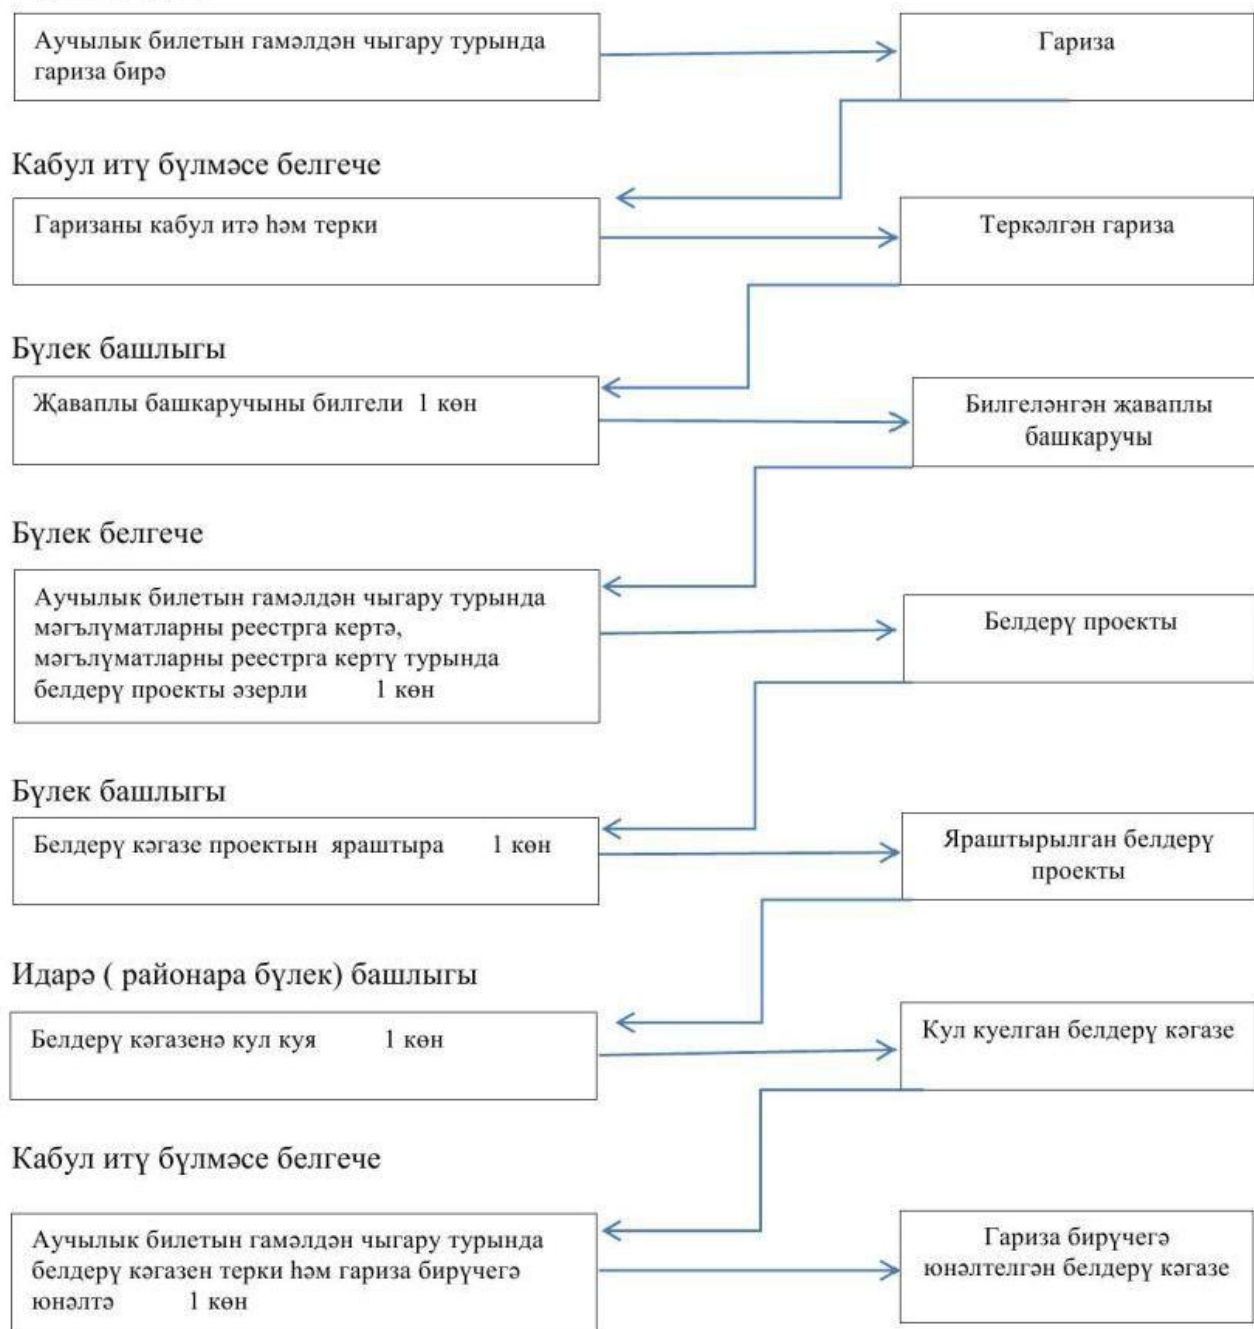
Аучылык билетын гамәлдән чыгару турында гариза бирә

Гариза

Кабул итү бүлмәсе белгече

Гаризаны кабул итә һәм терки

Теркәлгән гариза

Бүлек башлыгы

Җаваплы башкаручыны билгели 1 көн

Билгеләнгән җаваплы башкаручы

Бүлек белгече

Аучылык билетын гамәлдән чыгару турында мәгълүматларны реестрга кертә, мәгълүматларны реестрга кертү турында белдерү проекты әзерли 1 көн

Белдерү проекты

Бүлек башлыгы

Белдерү кәгазе проектын яраштыра 1 көн

Яраштырылган белдерү проекты

Идарә ( районара бүлек) башлыгы

Белдерү кәгазенә кул куя 1 көн

Кул куелган белдерү кәгазе

Кабул итү бүлмәсе белгече

Аучылык билетын гамәлдән чыгару турында белдерү кәгазен терки һәм гариза бирүчегә юнәлтә 1 көн

Гариза бирүчегә юнәлтелгән белдерү кәгазе